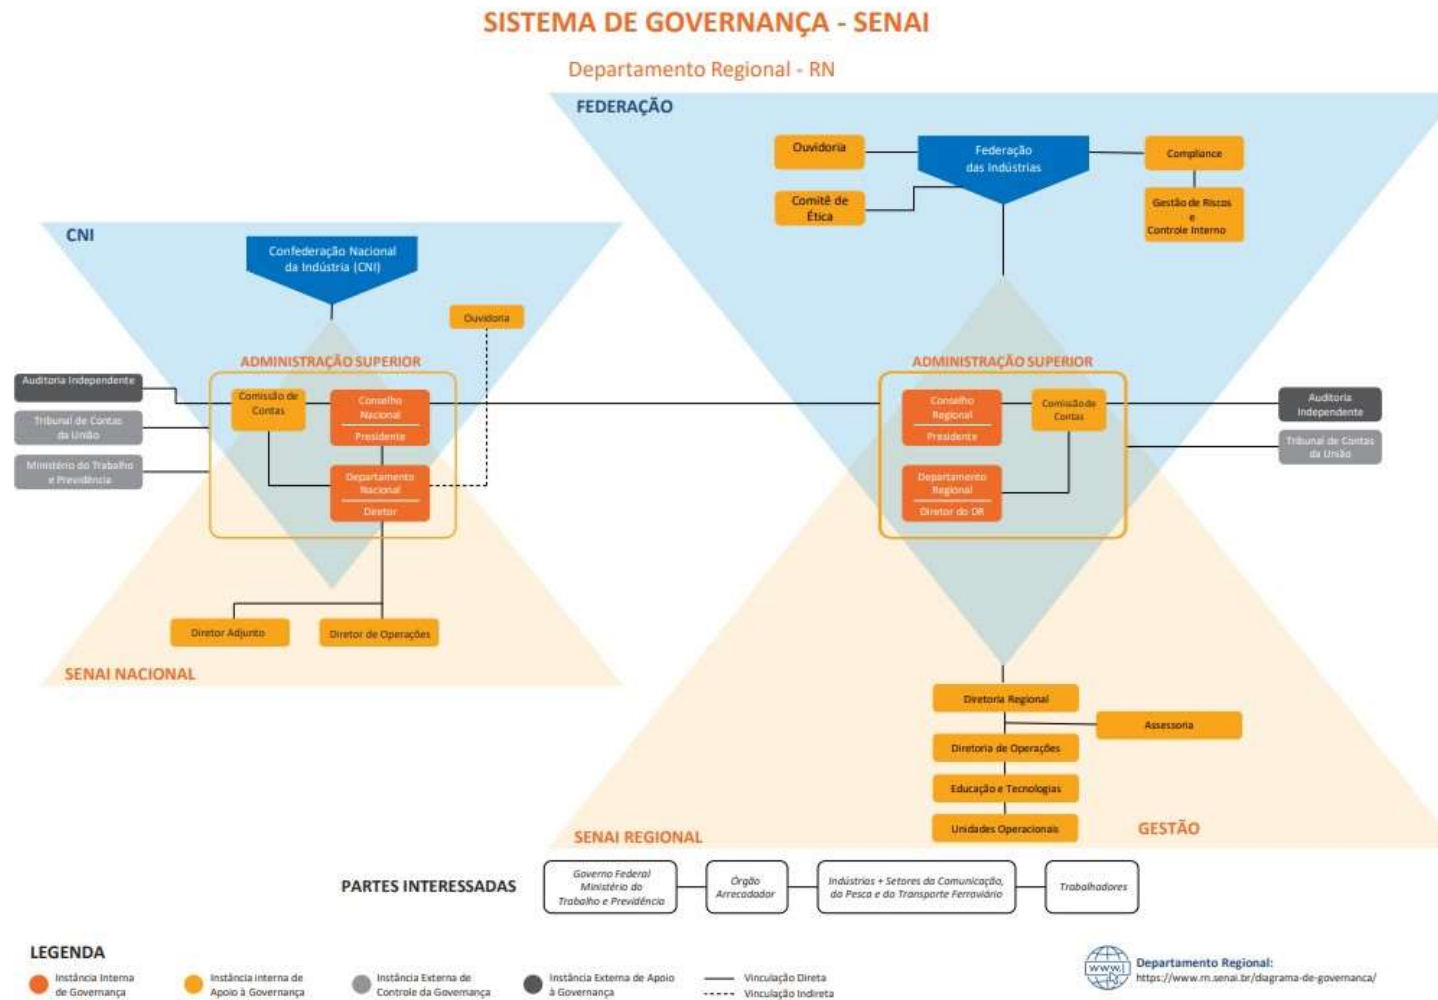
SISTEMA DE GOVERNANÇA - SENAI

Departamento Regional - RN

FEDERAÇÃO

Ouvidoria

Federação das Indústrias

Compliance

Comitê de Ética

Gestão de Riscos e Controle Interno

CNI

Confederação Nacional da Indústria (CNI)

Ouvidoria

ADMINISTRAÇÃO SUPERIOR

Auditoria Independente

Tribunal de Contas da União

Ministério do Trabalho e Previdência

Comissão de Contas

Conselho Nacional

Presidente

Departamento Nacional

Diretor

Diretor Adjunto

Diretor de Operações

SENAI NACIONAL

ADMINISTRAÇÃO SUPERIOR

Conselho Regional

Presidente

Comissão de Contas

Departamento Regional

Diretor do DR

Auditoria Independente

Tribunal de Contas da União

Diretoria Regional

Assessoria

Diretoria de Operações

Educação e Tecnologias

Unidades Operacionais

SENAI REGIONAL

GESTÃO

PARTES INTERESSADAS

Governo Federal Ministério do Trabalho e Previdência

Órgão Arrecadador

Indústrias + Setores da Comunicação, da Pesca e do Transporte Ferroviário

Trabalhadores

LEGENDA

Instância Interna de Governança

Instância interna de Apoio à Governança

Instância Externa de Controle da Governança

Instância Externa de Apoio à Governança

Vinculação Direta

Vinculação Indireta

www

Departamento Regional:
https://www.rn.senai.br/diagrama-de-governanca/